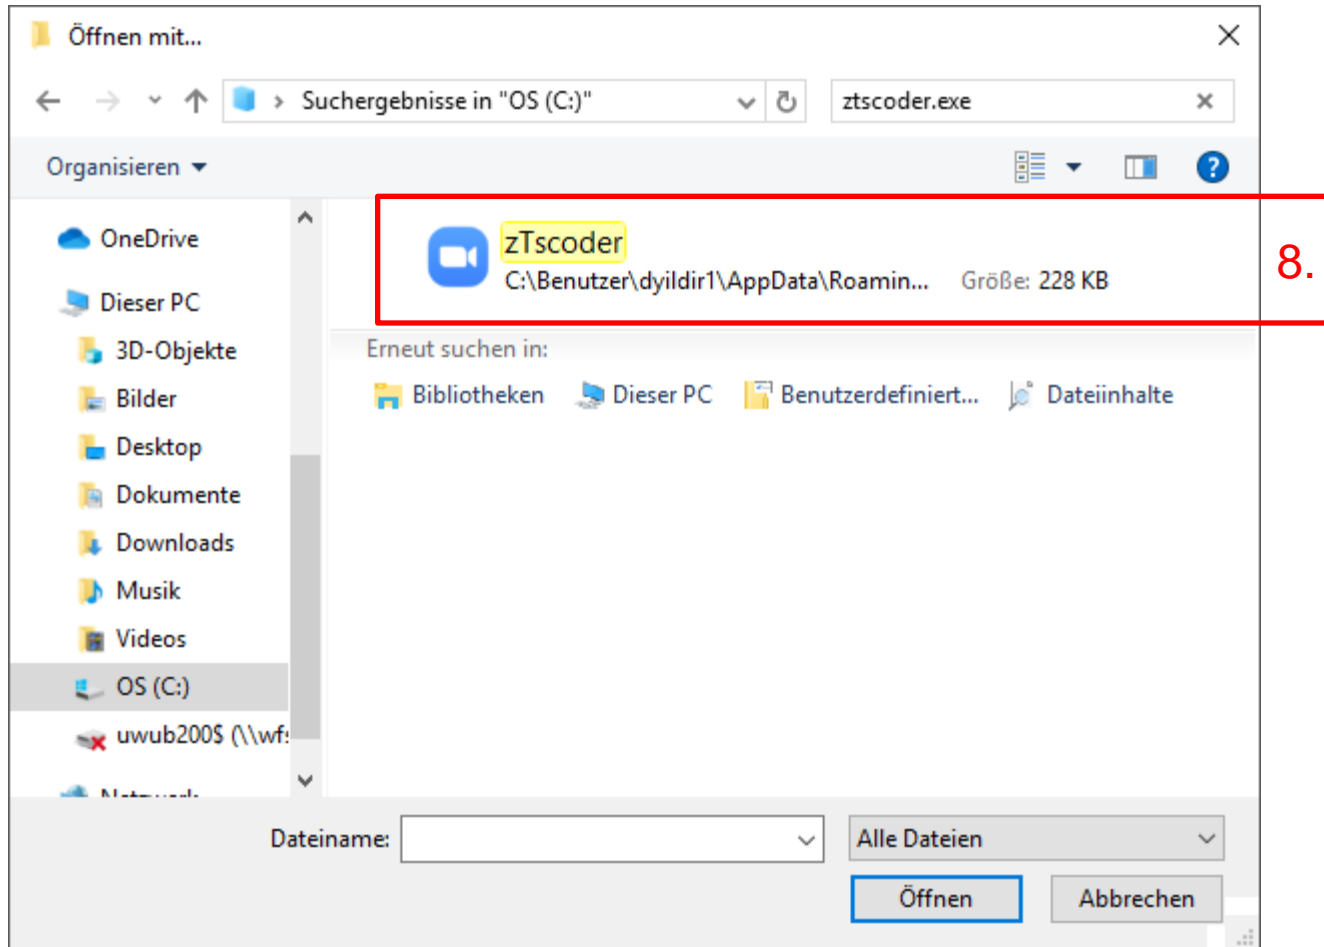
Öffnen mit...

Suchergebnisse in "OS (C:)"

ztscoder.exe

Organisieren

OneDrive
Dieser PC
3D-Objekte
Bilder
Desktop
Dokumente
Downloads
Musik
Videos
OS (C:)
uwub200$ (\\wf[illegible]
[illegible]

zTscoder
C:\Benutzer\dyildir1\AppData\Roamin... Größe: 228 KB

8.

Erneut suchen in:
Bibliotheken Dieser PC Benutzerdefiniert... Dateiinhalte

Dateiname:
Alle Dateien
Öffnen
Abbrechen